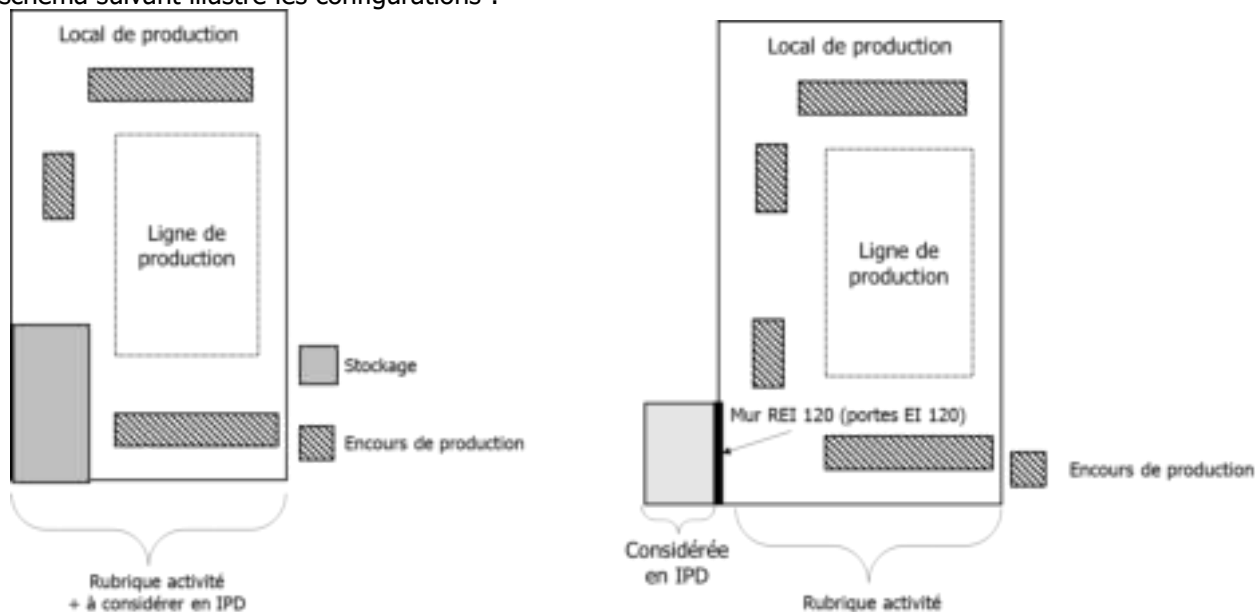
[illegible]schéma suivant illustre les configurations :

Local de production

Ligne de production

Stockage

Encours de production

Rubrique activité + à considérer en IPD

Local de production

Ligne de production

Mur REI 120 (portes EI 120)

Encours de production

Considérée en IPD

Rubrique activité